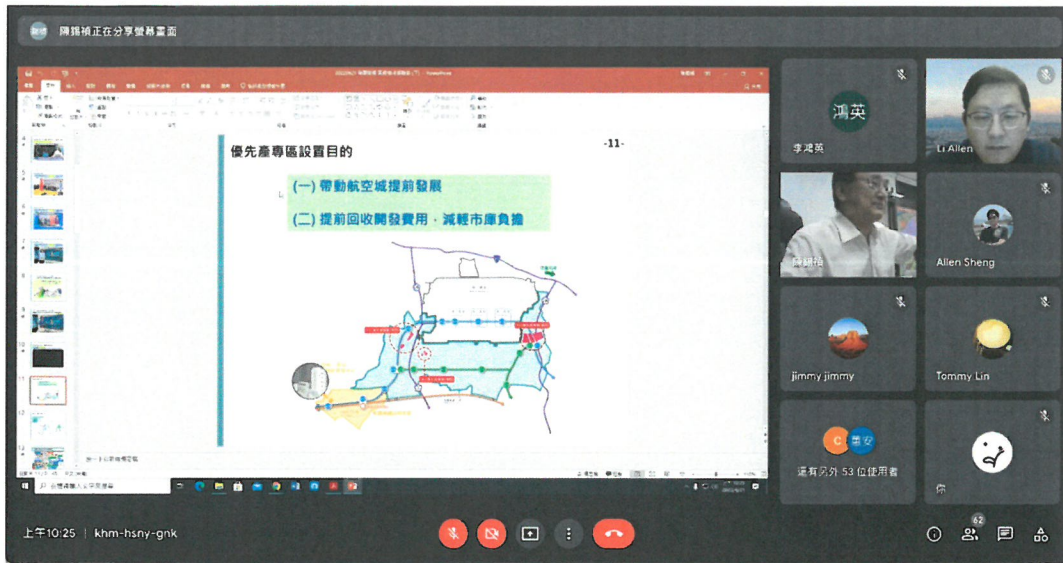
陳錦禎正在分享螢幕畫面

優先產專區設置目的

-11-

(一) 帶動航空城提前發展

(二) 提前回收開發費用，減輕市庫負擔

鴻英

李鴻英

Li Allen

陳錦禎

Allen Sheng

jimmy jimmy

Tommy Lin

C

還有另外 53 位使用者

你

上午10:25 | khm-hsny-gnk

62